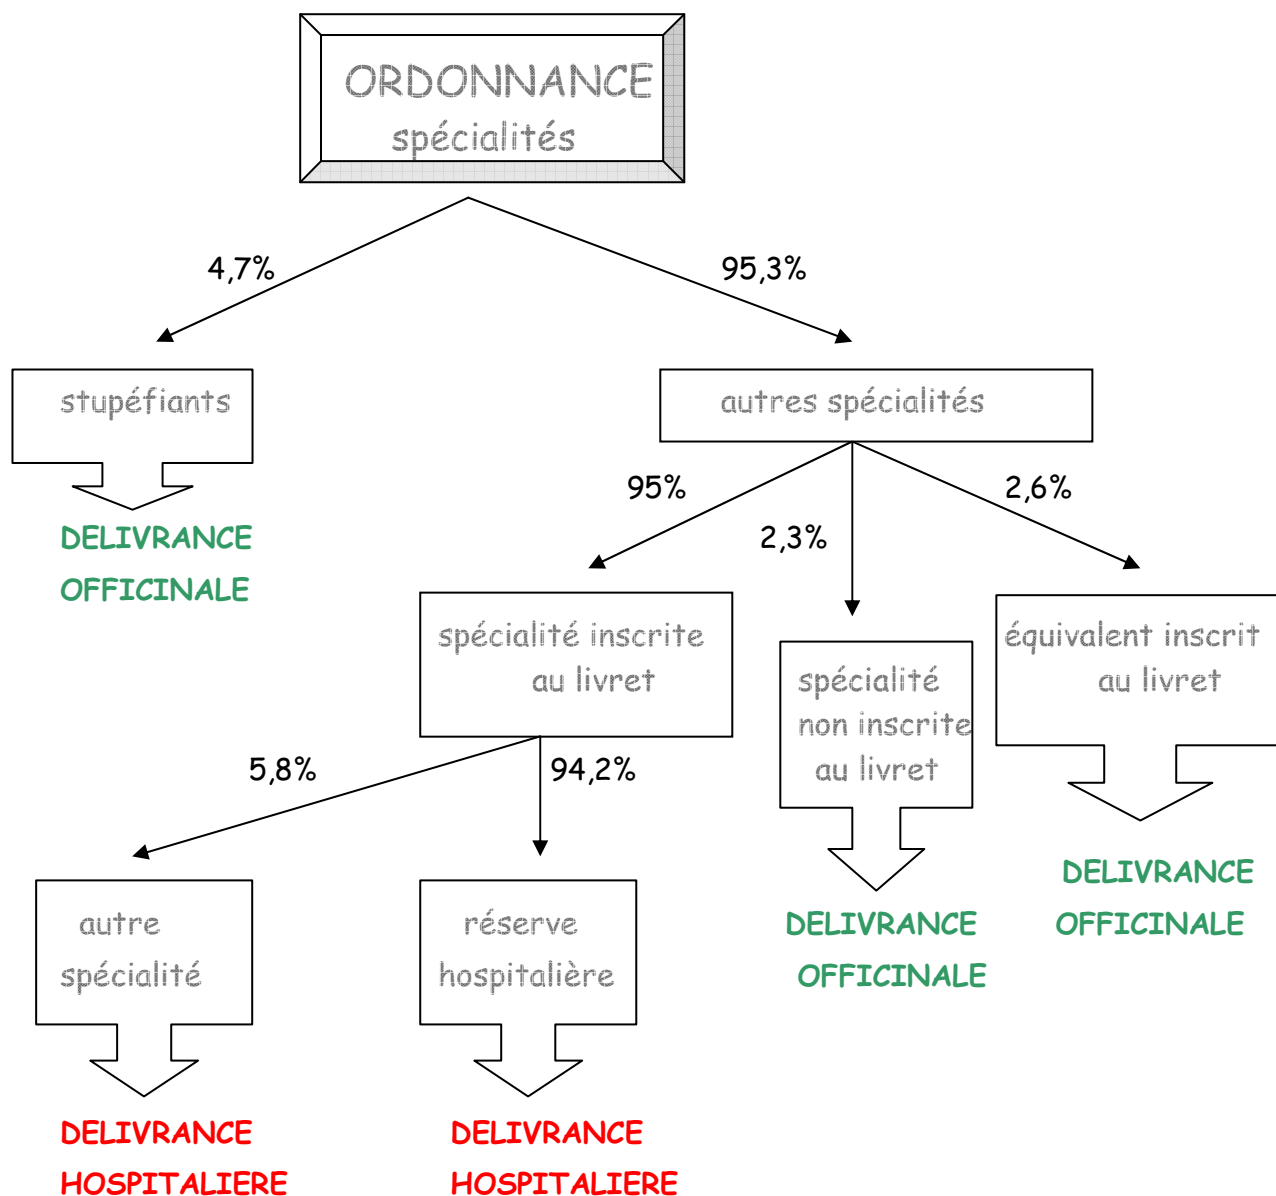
ORDONNANCE
spécialités

4,7%

95,3%

stupéfiants

DELIVRANCE
OFFICINALE

autres spécialités

95%

2,3%

2,6%

spécialité inscrite au livret

spécialité non inscrite au livret

DELIVRANCE
OFFICINALE

équivalent inscrit au livret

DELIVRANCE
OFFICINALE

5,8%

94,2%

autre spécialité

DELIVRANCE
HOSPITALIERE

réserve hospitalière

DELIVRANCE
HOSPITALIERE